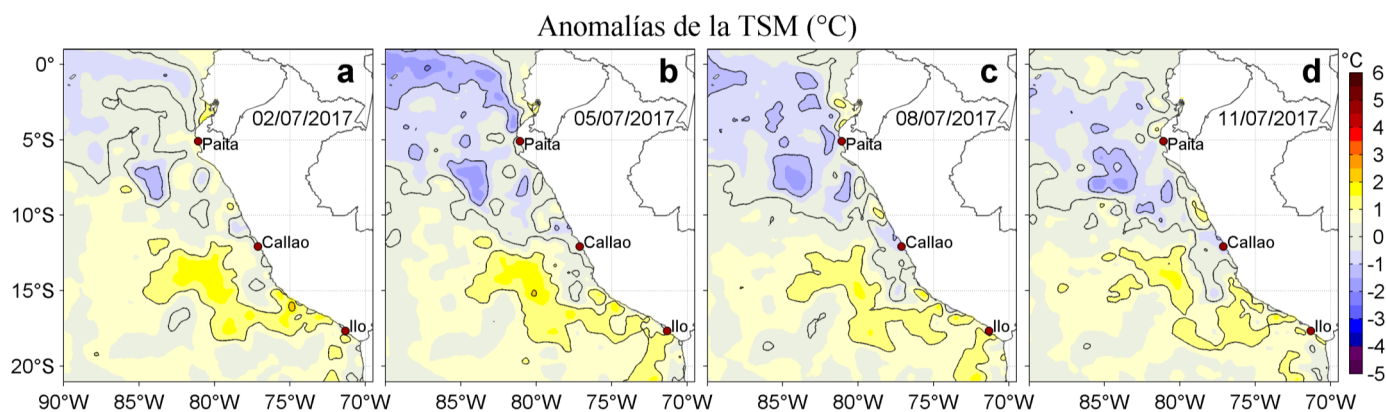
Anomalías de la TSM (°C)

a
02/07/2017
Paita
Callao
Ilo

b
05/07/2017
Paita
Callao
Ilo

c
08/07/2017
Paita
Callao
Ilo

d
11/07/2017
Paita
Callao
Ilo

0°
5°S
10°S
15°S
20°S

90°W 85°W 80°W 75°W 70°W
85°W 80°W 75°W 70°W
85°W 80°W 75°W 70°W
85°W 80°W 75°W 70°W

°C
6
5
4
3
2
1
0
-1
-2
-3
-4
-5